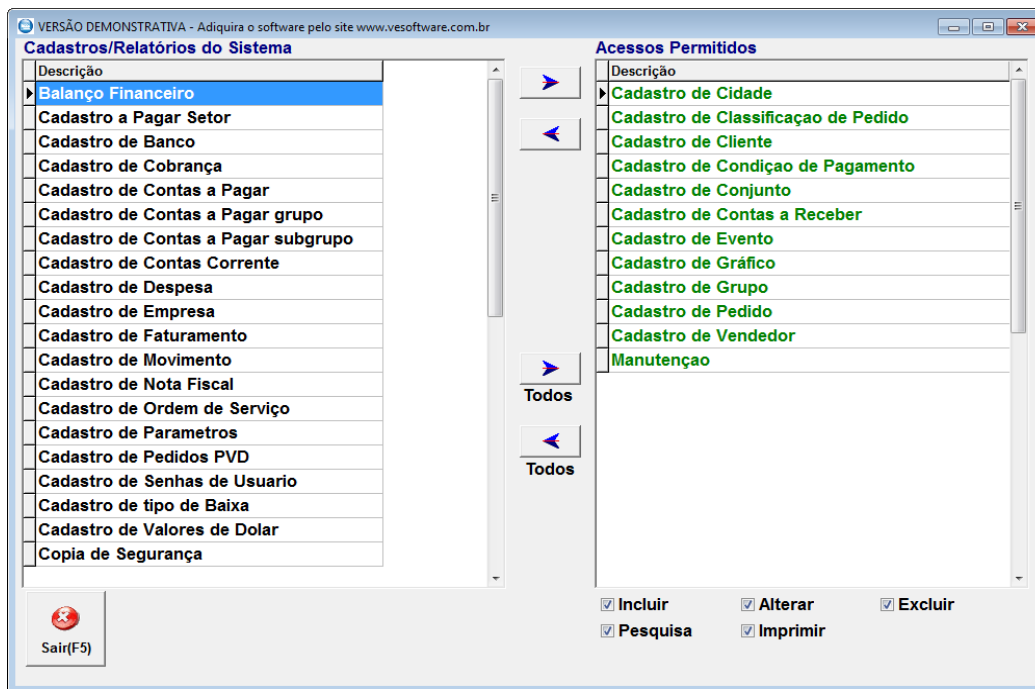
VERSÃO DEMONSTRATIVA - Adiquira o software pelo site www.vesoftware.com.br

Cadastros/Relatórios do Sistema

| Descrição |
|---|
| Balanço Financeiro |
| Cadastro a Pagar Setor |
| Cadastro de Banco |
| Cadastro de Cobrança |
| Cadastro de Contas a Pagar |
| Cadastro de Contas a Pagar grupo |
| Cadastro de Contas a Pagar subgrupo |
| Cadastro de Contas Corrente |
| Cadastro de Despesa |
| Cadastro de Empresa |
| Cadastro de Faturamento |
| Cadastro de Movimento |
| Cadastro de Nota Fiscal |
| Cadastro de Ordem de Serviço |
| Cadastro de Parametros |
| Cadastro de Pedidos PVD |
| Cadastro de Senhas de Usuario |
| Cadastro de tipo de Baixa |
| Cadastro de Valores de Dolar |
| Copia de Segurança |

Todos

Todos

Acessos Permitidos

| Descrição |
|---|
| Cadastro de Cidade |
| Cadastro de Classificaçao de Pedido |
| Cadastro de Cliente |
| Cadastro de Condiçao de Pagamento |
| Cadastro de Conjunto |
| Cadastro de Contas a Receber |
| Cadastro de Evento |
| Cadastro de Gráfico |
| Cadastro de Grupo |
| Cadastro de Pedido |
| Cadastro de Vendedor |
| Manutençao |

Sair(F5)

Incluir Alterar Excluir
Pesquisa Imprimir